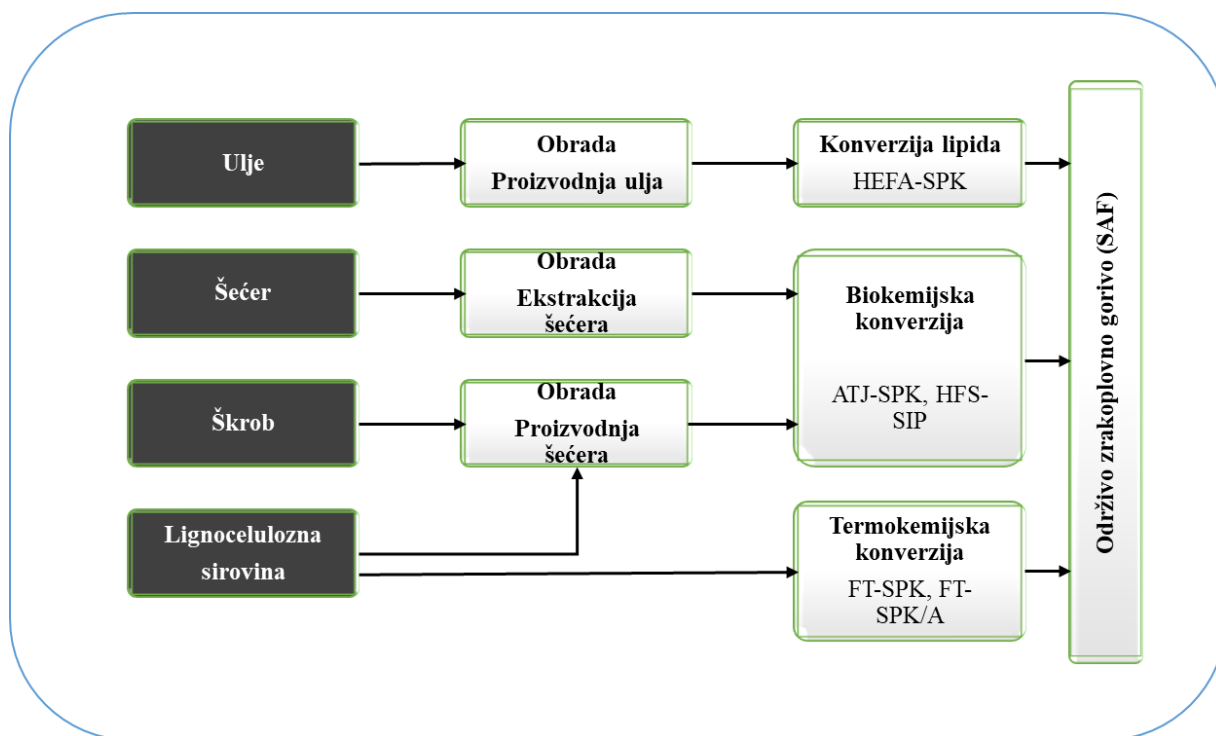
Ulje

Obrada
Proizvodnja ulja

Konverzija lipida
HEFA-SPK

Šećer

Obrada
Ekstrakcija šećera

Biokemijska konverzija

ATJ-SPK, HFS-SIP

Škrob

Obrada
Proizvodnja šećera

Lignocelulozna sirovina

Termokemijska konverzija
FT-SPK, FT-SPK/A

Održivo zrakoplovno gorivo (SAF)